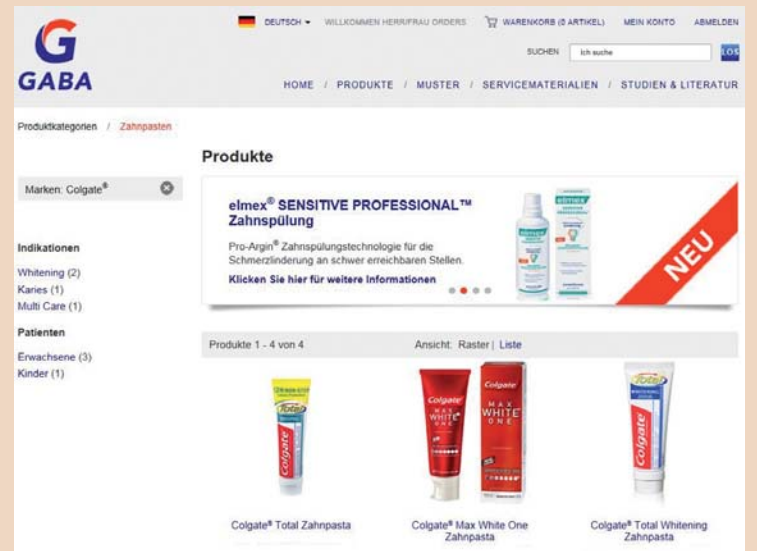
G
GABA

DEUTSCH ▾ WILLKOMMEN HERR/FRAU ORDERS WARENKORB (0 ARTIKEL) MEIN KONTO ABMELDEN

SUCHEN Ich suche LOS

HOME / PRODUKTE / MUSTER / SERVICEMATERIALIEN / STUDIEN & LITERATUR

Produktkategorien / Zahnpasten

Produkte

Marken: Colgate®

elmex® SENSITIVE PROFESSIONAL™ Zahnspülung

Pro-Argin® Zahnspülungstechnologie für die Schmerzlinderung an schwer erreichbaren Stellen.

Klicken Sie hier für weitere Informationen

NEU

Indikationen

Whitening (2)
Karies (1)
Multi Care (1)

Patienten

Erwachsene (3)
Kinder (1)

Produkte 1 - 4 von 4

Ansicht: Raster | Liste

Colgate Total

Colgate MAX WHITE ONE

Colgate MAX WHITE ONE

Colgate Total

Colgate® Total Zahnpasta

Colgate® Max White One Zahnpasta

Colgate® Total Whitening Zahnpasta